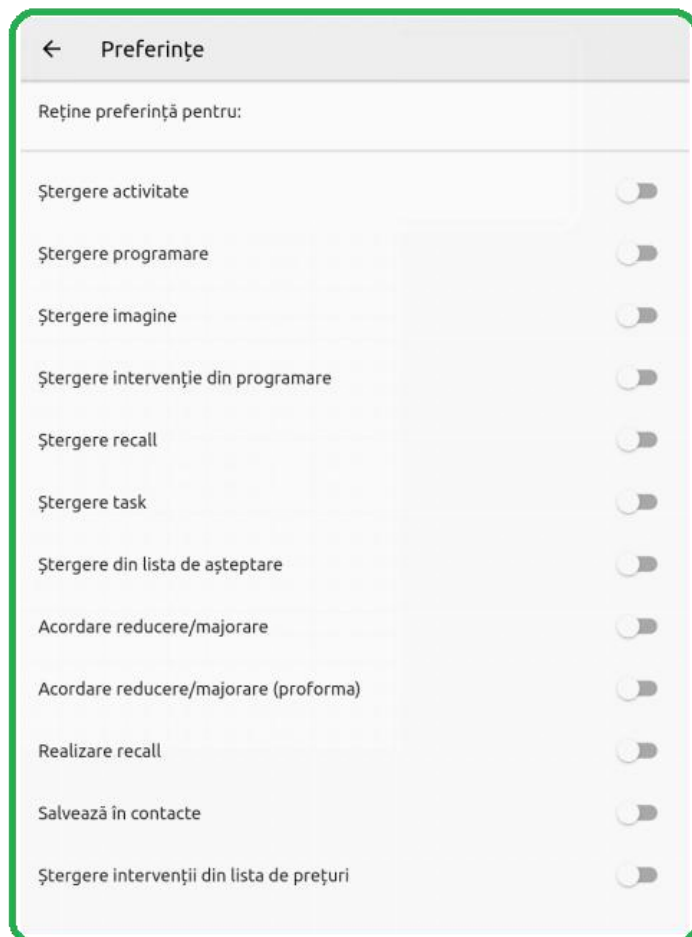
←　Preferințe

Reține preferință pentru:

Ștergere activitate

Ștergere programare

Ștergere imagine

Ștergere intervenție din programare

Ștergere recall

Ștergere task

Ștergere din lista de așteptare

Acordare reducere/majorare

Acordare reducere/majorare (proforma)

Realizare recall

Salvează în contacte

Ștergere intervenții din lista de prețuri